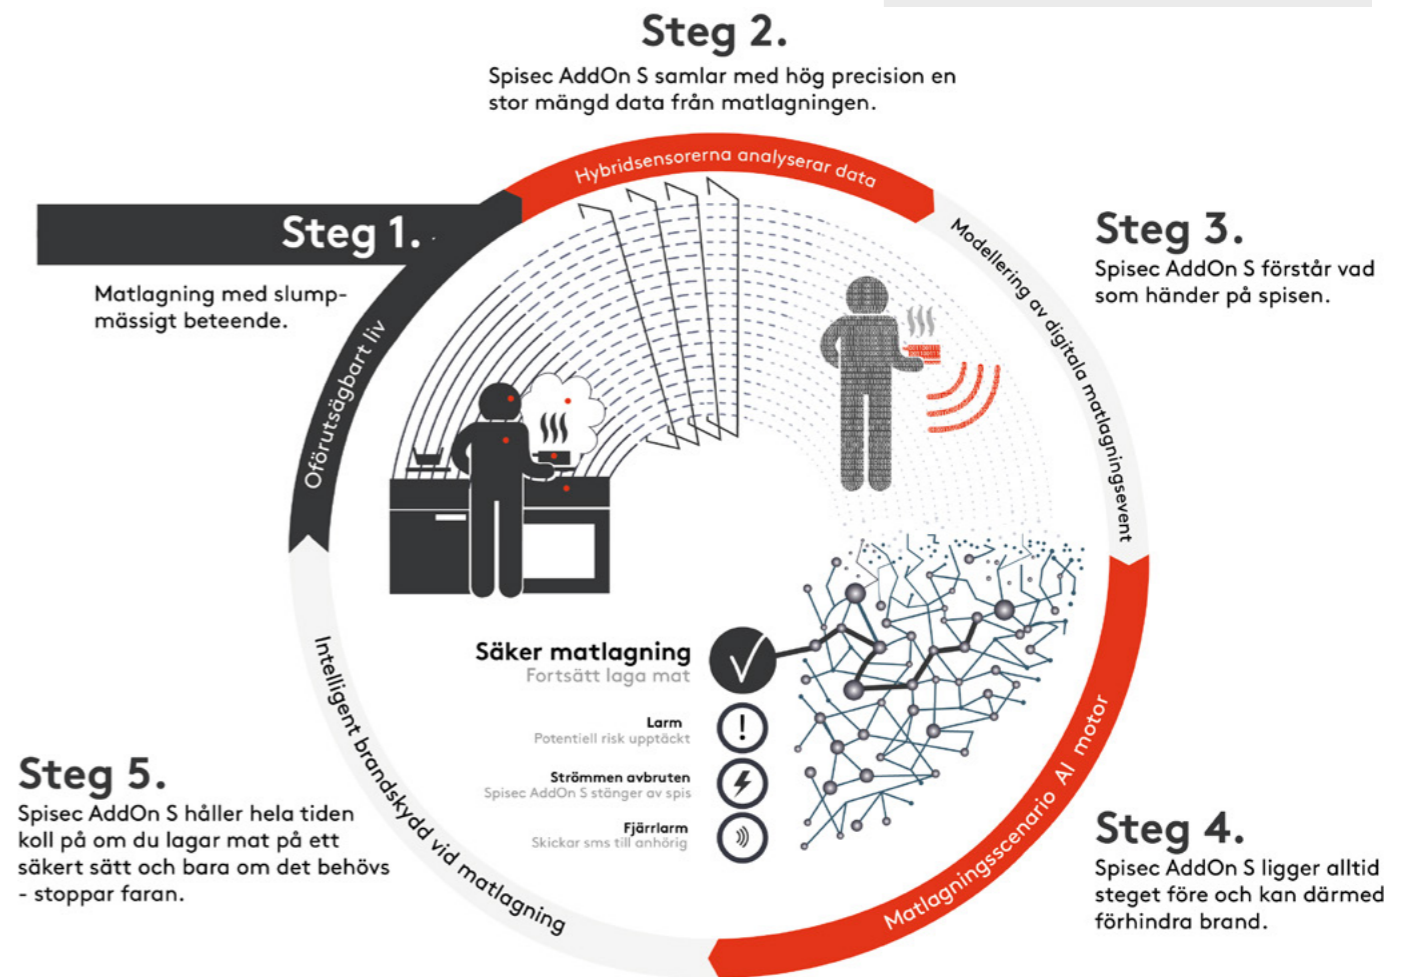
Steg 2.
Spisec AddOn S samlar med hög precision en stor mängd data från matlagningen.

Hybridsensorerna analyserar data

Steg 1.
Matlagning med slumpmässigt beteende.

Oförutsägbart liv

Steg 3.
Spisec AddOn S förstår vad som händer på spisen.

Modellering av digitala matlagningsevent

Säker matlagning
Fortsätt laga mat

Larm
Potentiell risk upptäckt

Strömmen avbruten
Spisec AddOn S stänger av spis

Fjärrlarm
Skickar sms till anhörig

Matlagningsscenario AI motor

Intelligent brandskydd vid matlagning

Steg 5.
Spisec AddOn S håller hela tiden koll på om du lagar mat på ett säkert sätt och bara om det behövs - stoppar faran.

Steg 4.
Spisec AddOn S ligger alltid steget före och kan därmed förhindra brand.